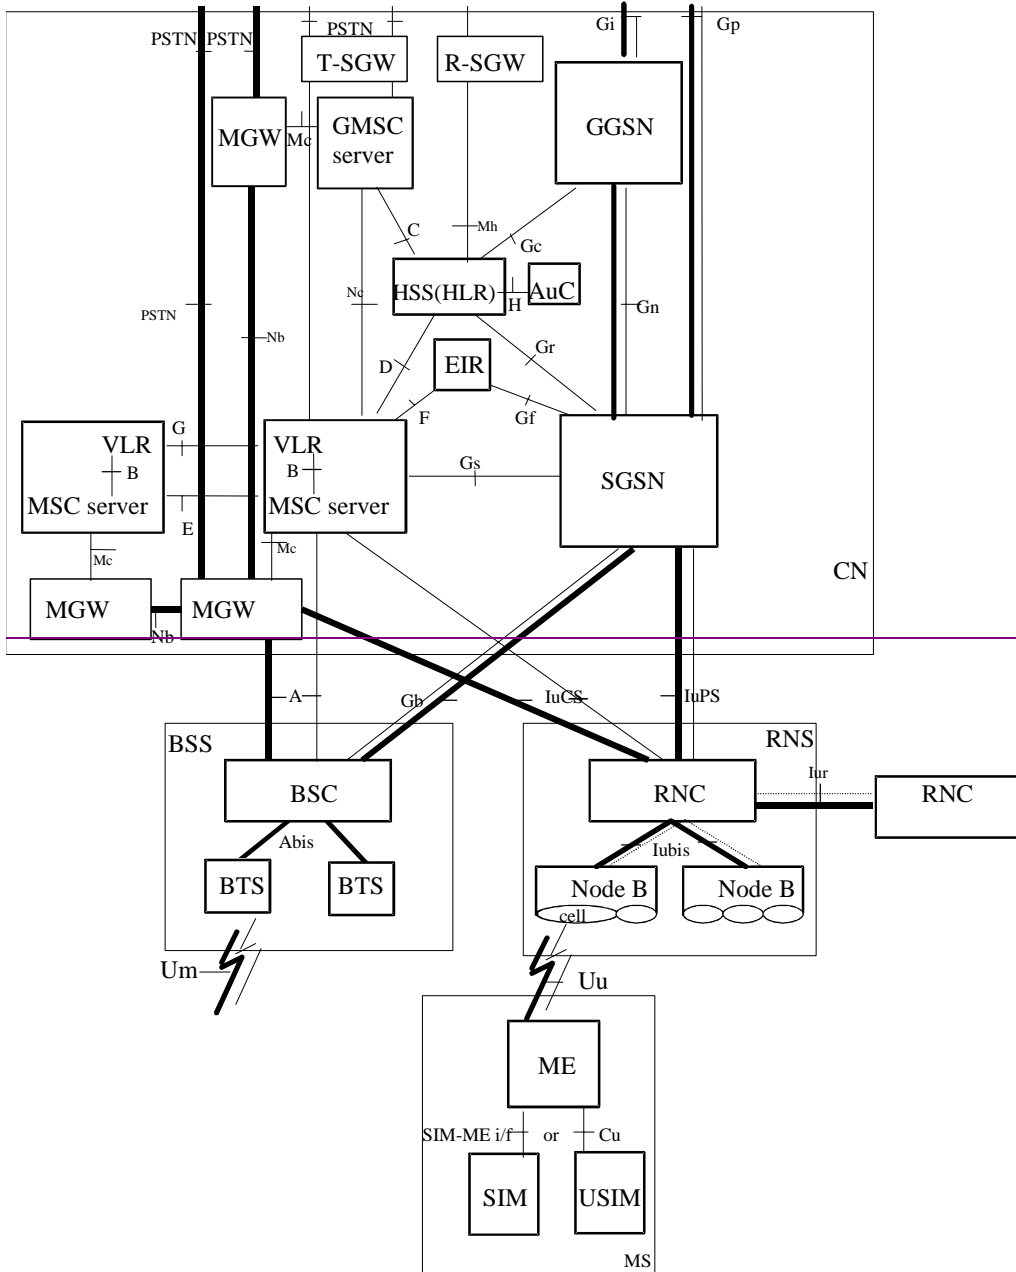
PSTN PSTN
PSTN
T-SGW
R-SGW
Gi
Gp
MGW
Mc
GMSC server
GGSN
C
Mh
Gc
Nc
HSS(HLR)
H
AuC
PSTN
Nb
Gn
Gr
D
EIR
F
Gf
G
VLR
B
MSC server
E
VLR
B
MSC server
Gs
SGSN
Mc
Mc
CN
MGW
Nb
MGW
A
Gb
IuCS
IuPS
BSS
BSC
Abis
BTS
BTS
Um
RNS
RNC
Iur
RNC
Iubis
Node B
cell
Node B
Uu
ME
SIM-ME i/f
or
Cu
SIM
USIM
MS